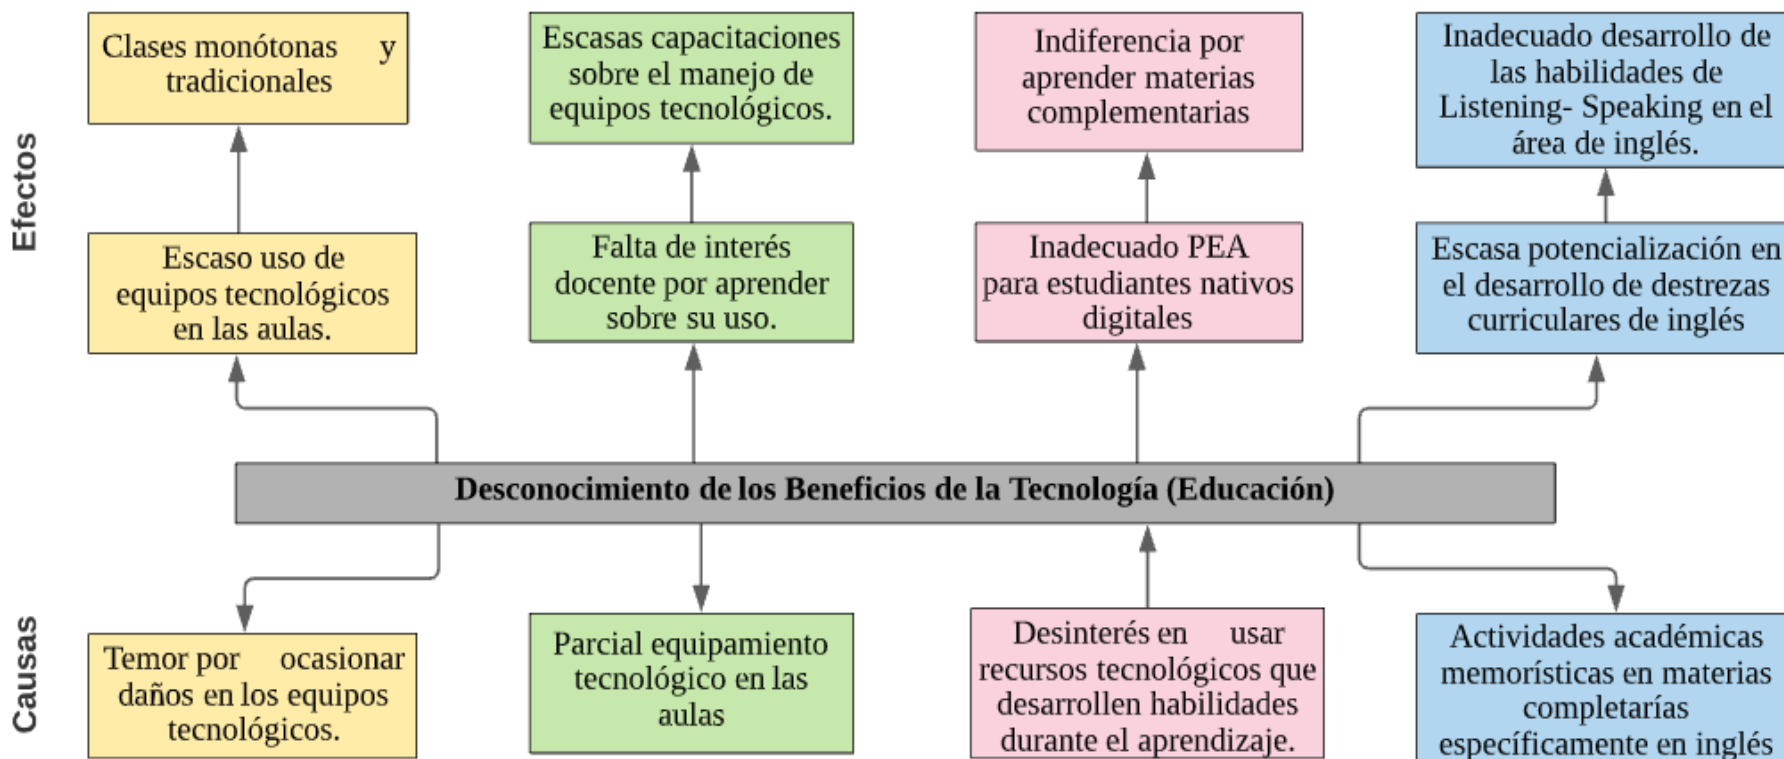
Efectos

Clases monótonas y tradicionales

Escasas capacitaciones sobre el manejo de equipos tecnológicos.

Indiferencia por aprender materias complementarias

Inadecuado desarrollo de las habilidades de Listening- Speaking en el área de inglés.

Escaso uso de equipos tecnológicos en las aulas.

Falta de interés docente por aprender sobre su uso.

Inadecuado PEA para estudiantes nativos digitales

Escasa potencialización en el desarrollo de destrezas curriculares de inglés

Desconocimiento de los Beneficios de la Tecnología (Educación)

Causas

Temor por ocasionar daños en los equipos tecnológicos.

Parcial equipamiento tecnológico en las aulas

Desinterés en usar recursos tecnológicos que desarrollen habilidades durante el aprendizaje.

Actividades académicas memorísticas en materias completarías específicamente en inglés